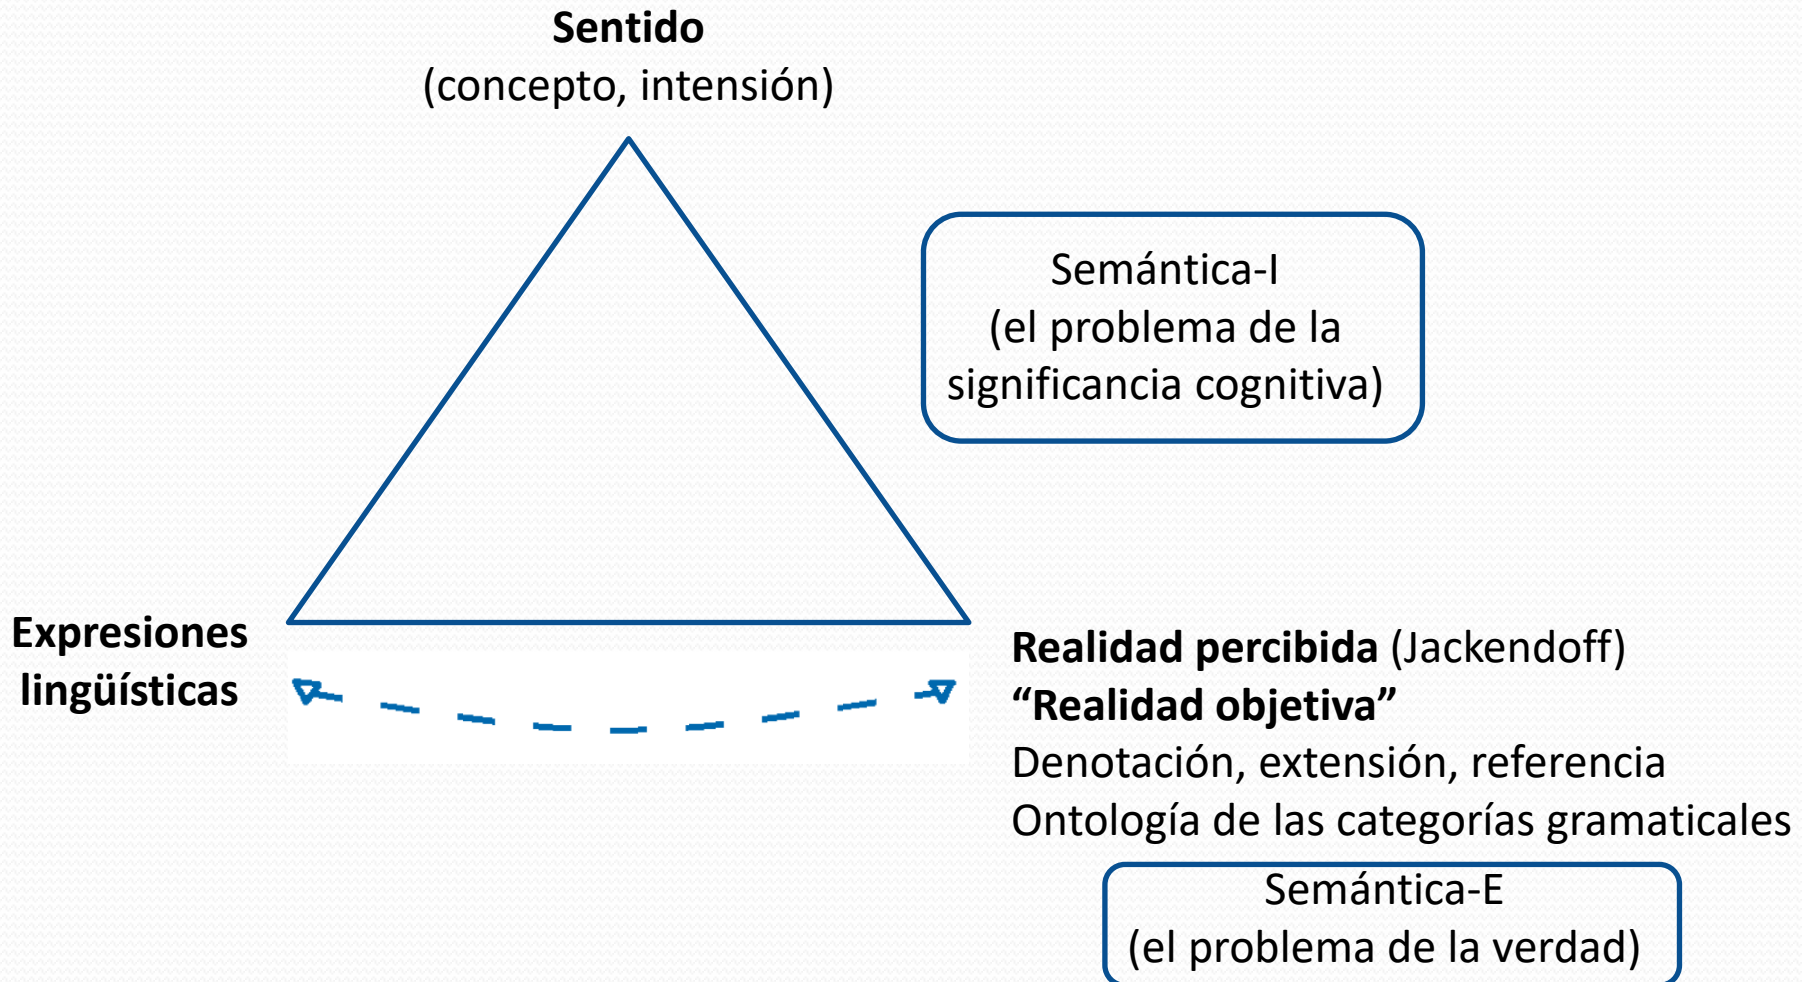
**Sentido**
(concepto, intensión)

Semántica-I
(el problema de la significancia cognitiva)

**Expresiones lingüísticas**

**Realidad percibida** (Jackendoff)
**“Realidad objetiva”**
Denotación, extensión, referencia
Ontología de las categorías gramaticales

Semántica-E
(el problema de la verdad)